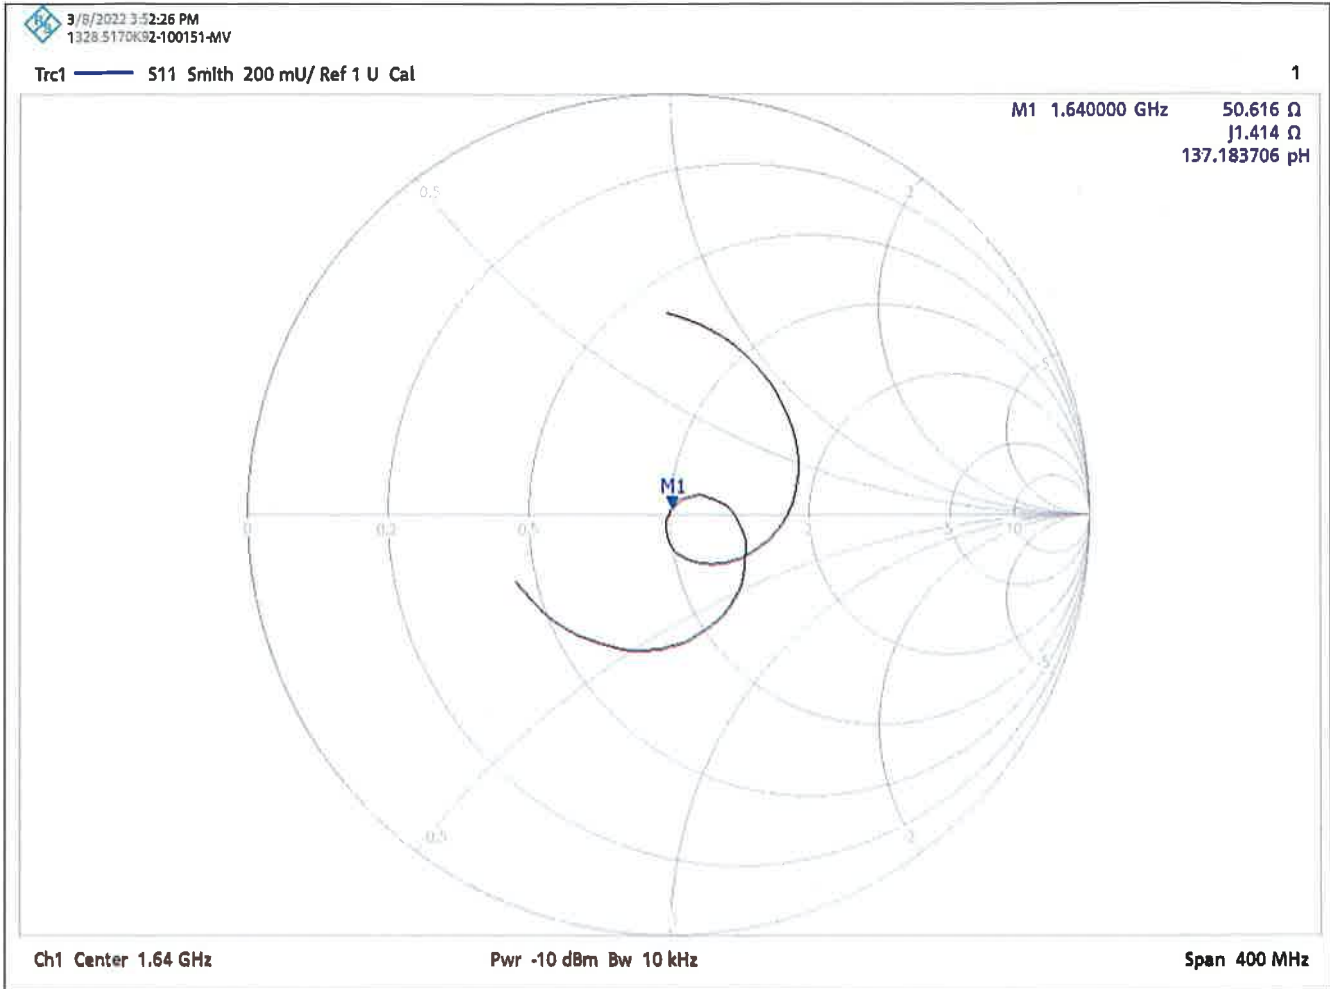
3/8/2022 3:52:26 PM
1328.5170K92-100151-MV

Trc1 S11 Smith 200 mU/ Ref 1 U Cal

1

M1 1.640000 GHz 50.616 Ω
j1.414 Ω
137.183706 pH

0.5

2

5

0 0.2 0.5 M1 2 5 10

5

0.5

2

Ch1 Center 1.64 GHz

Pwr -10 dBm Bw 10 kHz

Span 400 MHz